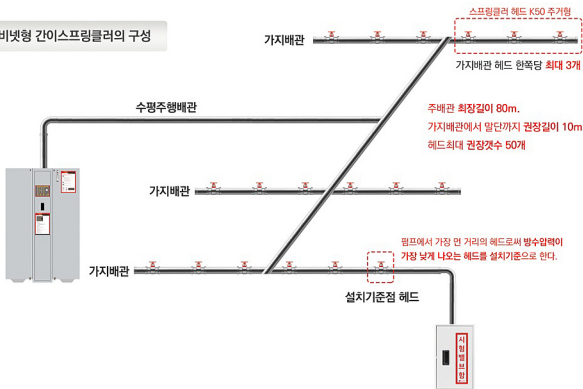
비넷형 간이스프링클러의 구성

가지배관

스프링클러 헤드 K50 주거형

가지배관 헤드 한쪽당 최대 3개

수평주행배관

주배관 최장길이 80m.
가지배관에서 말단까지 권장길이 10m
헤드최대 권장갯수 50개

가지배관

가지배관

펌프에서 가장 먼 거리의 헤드로써 방수압력이 가장 낮게 나오는 헤드를 설치기준으로 한다.

설치기준점 헤드

시험밸브함